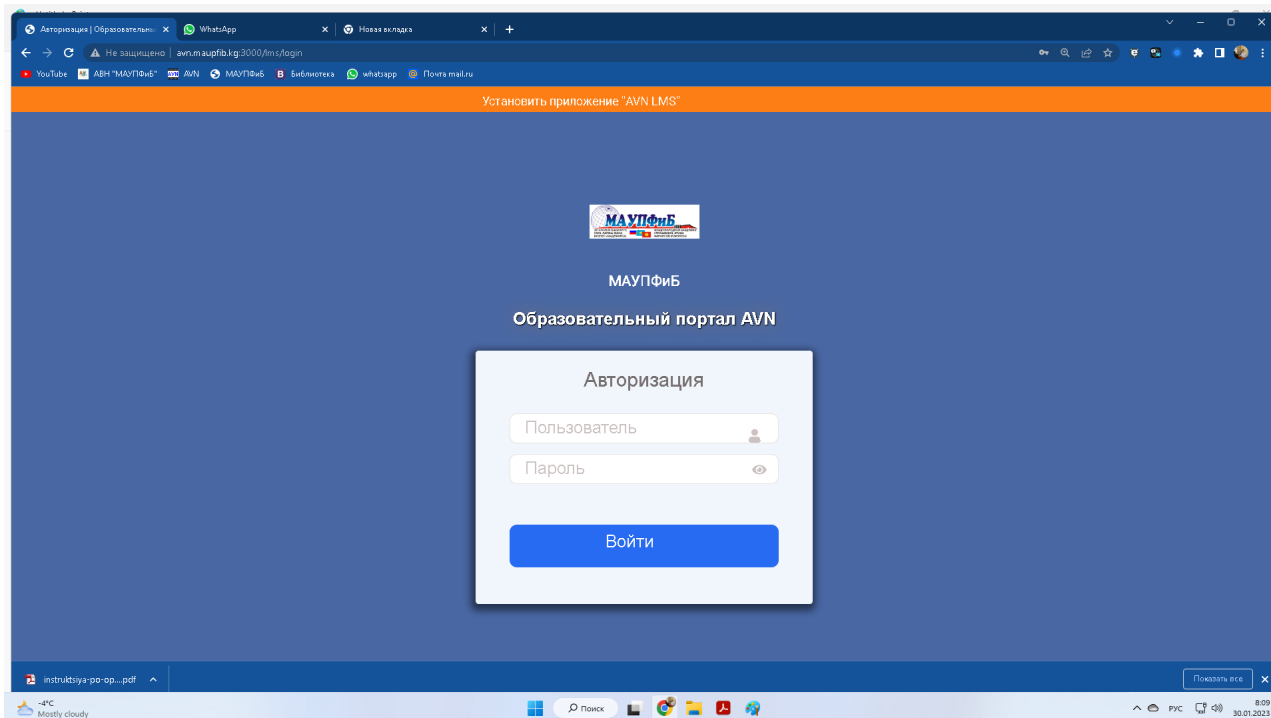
Авторизация | Образовательны ×
WhatsApp ×
Новая вкладка ×
+

Не защищено | avn.maupfib.kg:3000/lms/login

YouTube
АВН "МАУПФиБ"
AVN
МАУПФиБ
Библиотека
whatsapp
Почта mail.ru

Установить приложение "AVN LMS"

МАУПФиБ

МАУПФиБ

Образовательный портал AVN

Авторизация

Пользователь

Пароль

Войти

instruktsiya-po-op....pdf

Показать все

-4°C
Mostly cloudy

Поиск

РУС

8:09
30.01.2023